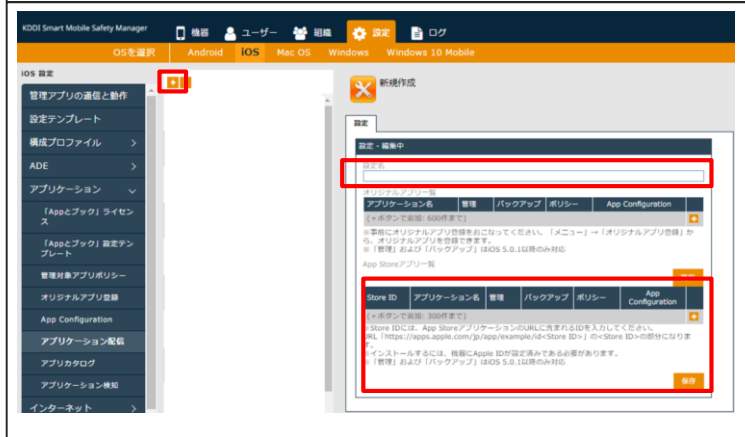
KDDI Smart Mobile Safety Manager

機器 ユーザー 組織 設定 ログ

OSを選択 Android iOS Mac OS Windows Windows 10 Mobile

iOS 設定

管理アプリの通信と動作

設定テンプレート

構成プロファイル

ADE

アプリケーション

「Appとブック」ライセンス

「Appとブック」設定テンプレート

管理対象アプリポリシー

オリジナルアプリ登録

App Configuration

アプリケーション配信

アプリカタログ

アプリケーション検知

インターネット

新規作成

設定

設定 - 編集中

設定名

オリジナルアプリ一覧

| アプリケーション名 | 管理 | バックアップ | ポリシー | App Configuration |
|---|---|---|---|---|
| (＋ボタンで追加: 600件まで) | | | | |

※事前にオリジナルアプリ登録をおこなってください。「メニュー」→「オリジナルアプリ登録」から、オリジナルアプリを登録できます。
※「管理」および「バックアップ」はiOS 5.0.1以降のみ対応

App Storeアプリ一覧

| Store ID | アプリケーション名 | 管理 | バックアップ | ポリシー | App Configuration |
|---|---|---|---|---|---|
| (＋ボタンで追加: 300件まで) | | | | | |

※Store IDには、App StoreアプリケーションのURLに含まれるIDを入力してください。
URL「https://apps.apple.com/jp/app/example/id<Store ID>」の<Store ID>の部分になります。
※インストールするには、機器にApple IDが設定済みである必要があります。
※「管理」および「バックアップ」はiOS 5.0.1以降のみ対応

保存